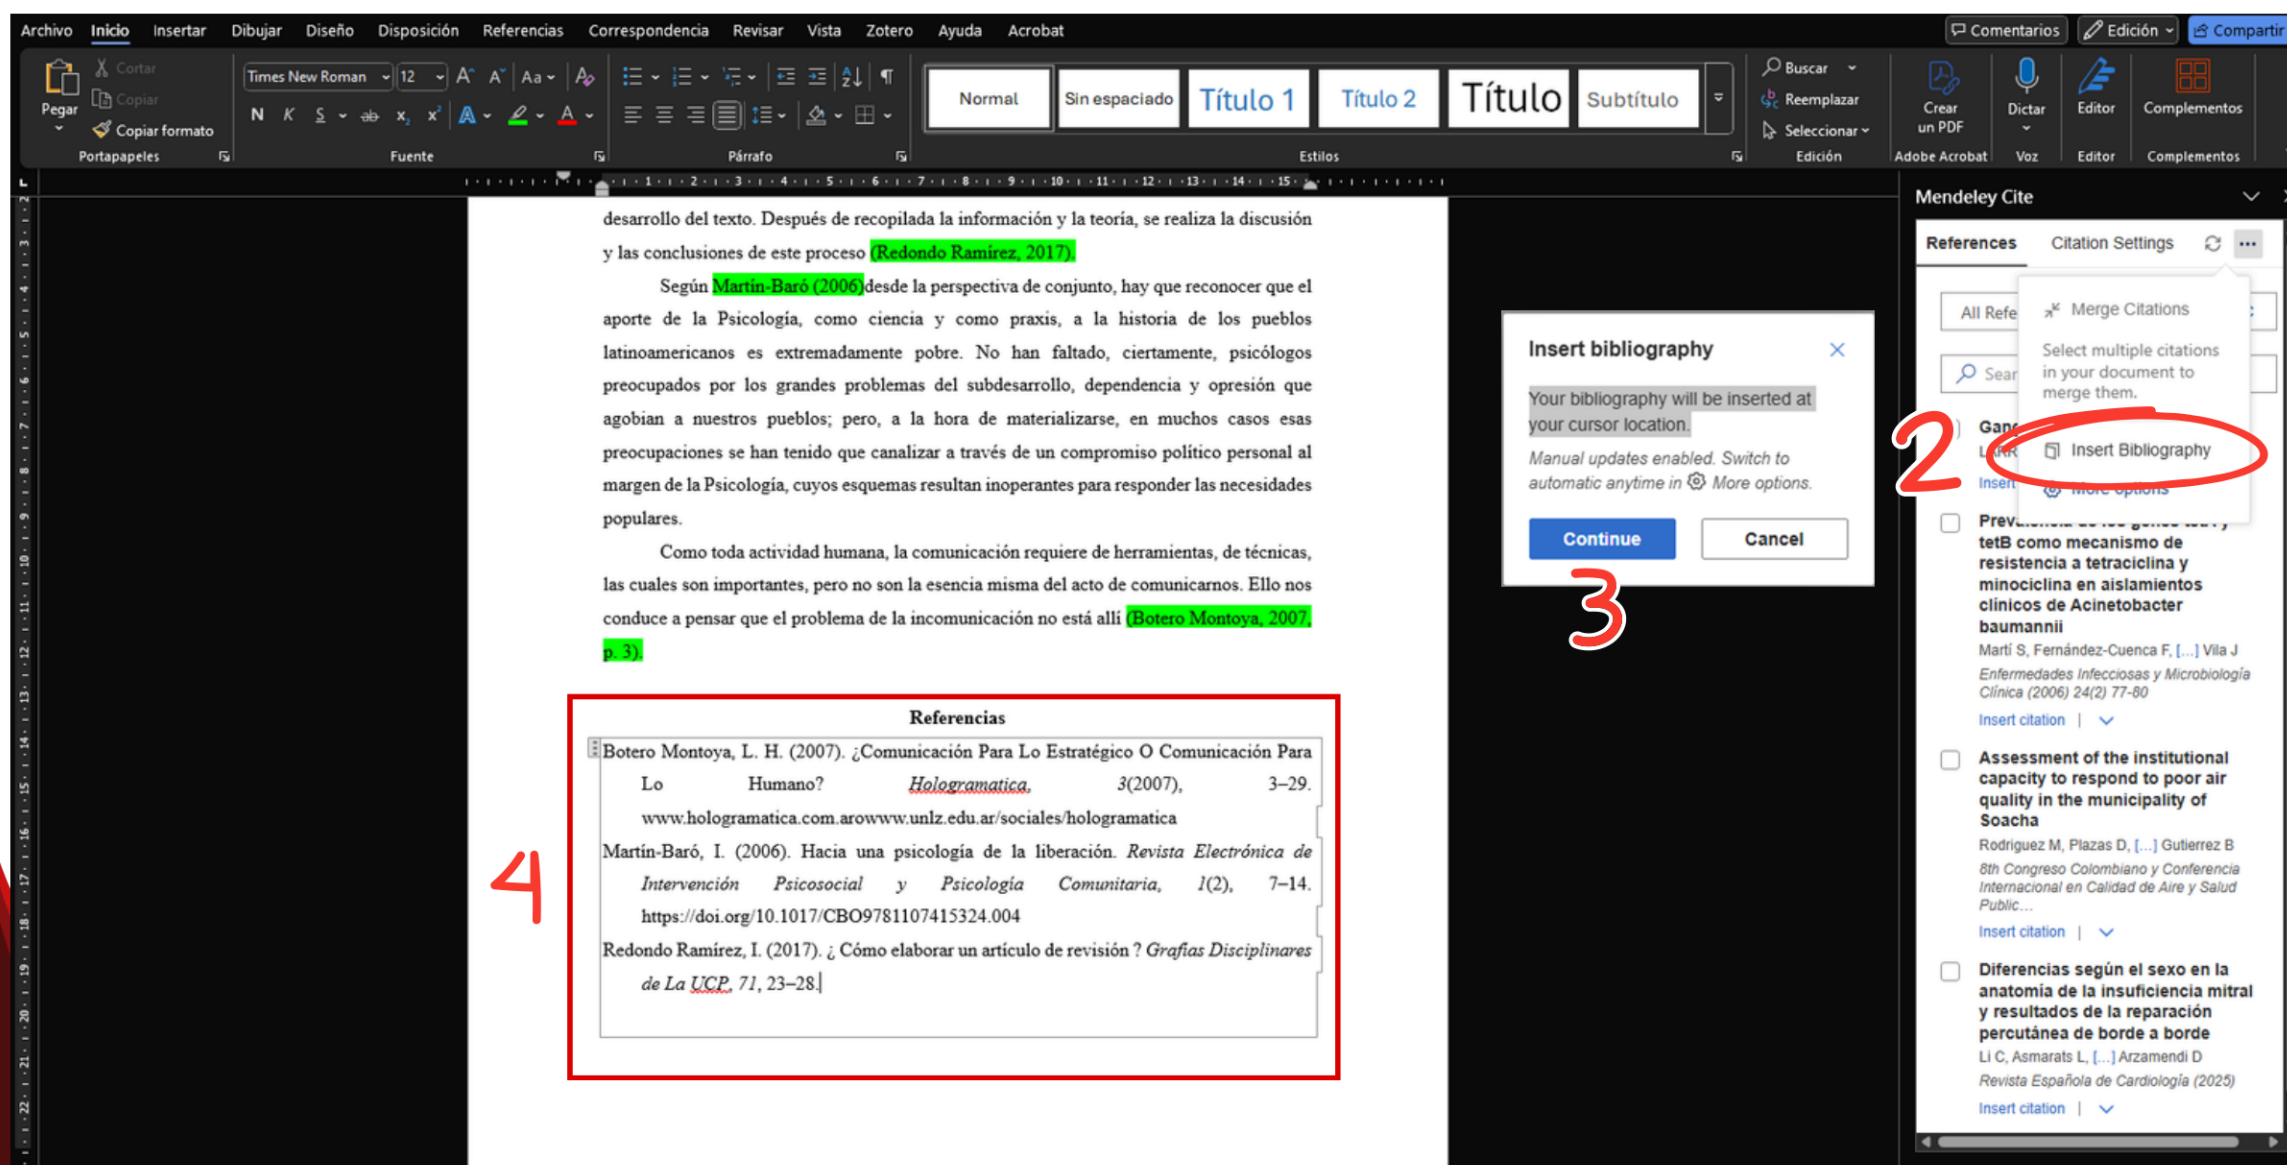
Archivo Inicio Insertar Dibujar Diseño Disposición Referencias Correspondencia Revisar Vista Zotero Ayuda Acrobat
Comentarios Edición Compartir

Pegar Cortar Copiar Copiar formato Portapapeles
Times New Roman 12
N K S $x_2$ $x^2$
Fuente
Párrafo
Normal | Sin espaciado | Título 1 | Título 2 | Título | Subtítulo
Estilos
Buscar Reemplazar Seleccionar Edición
Crear un PDF Adobe Acrobat
Dictar Voz
Editor Editor
Complementos Complementos

desarrollo del texto. Después de recopilada la información y la teoría, se realiza la discusión y las conclusiones de este proceso (Redondo Ramirez, 2017).

Según Martín-Baró (2006)desde la perspectiva de conjunto, hay que reconocer que el aporte de la Psicología, como ciencia y como praxis, a la historia de los pueblos latinoamericanos es extremadamente pobre. No han faltado, ciertamente, psicólogos preocupados por los grandes problemas del subdesarrollo, dependencia y opresión que agobian a nuestros pueblos; pero, a la hora de materializarse, en muchos casos esas preocupaciones se han tenido que canalizar a través de un compromiso político personal al margen de la Psicología, cuyos esquemas resultan inoperantes para responder las necesidades populares.

Como toda actividad humana, la comunicación requiere de herramientas, de técnicas, las cuales son importantes, pero no son la esencia misma del acto de comunicarnos. Ello nos conduce a pensar que el problema de la incomunicación no está allí (Botero Montoya, 2007, p. 3).

Referencias
Botero Montoya, L. H. (2007). ¿Comunicación Para Lo Estratégico O Comunicación Para Lo Humano? Holográmatica, 3(2007), 3–29. www.hologramatica.com.arowww.unlz.edu.ar/sociales/hologramatica
Martín-Baró, I. (2006). Hacia una psicología de la liberación. Revista Electrónica de Intervención Psicosocial y Psicología Comunitaria, 1(2), 7–14. https://doi.org/10.1017/CBO9781107415324.004
Redondo Ramírez, I. (2017). ¿ Cómo elaborar un artículo de revisión ? Grafías Disciplinares de La UCP, 71, 23–28.

4

Insert bibliography
Your bibliography will be inserted at your cursor location.
Manual updates enabled. Switch to automatic anytime in More options.
Continue Cancel
3

Mendeley Cite
References Citation Settings
All Refe
Sear
Merge Citations
Select multiple citations in your document to merge them.
2
Insert Bibliography
More options
Gan
Insert
Prev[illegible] tetB como mecanismo de resistencia a tetraciclina y minociclina en aislamientos clínicos de Acinetobacter baumannii
Martí S, Fernández-Cuenca F, [...] Vila J
Enfermedades Infecciosas y Microbiología Clínica (2006) 24(2) 77-80
Insert citation
Assessment of the institutional capacity to respond to poor air quality in the municipality of Soacha
Rodriguez M, Plazas D, [...] Gutierrez B
8th Congreso Colombiano y Conferencia Internacional en Calidad de Aire y Salud Public...
Insert citation
Diferencias según el sexo en la anatomía de la insuficiencia mitral y resultados de la reparación percutánea de borde a borde
Li C, Asmarats L, [...] Arzamendi D
Revista Española de Cardiología (2025)
Insert citation